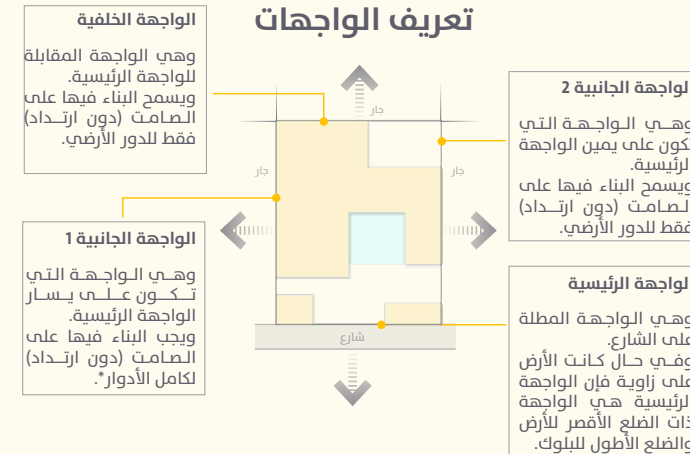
تعريف الواجهات

الواجهة الخلفية

وهي الواجهة المقابلة للواجهة الرئيسية.
ويسمح البناء فيها على الصامت (دون ارتداد) فقط للدور الأرضي.

الواجهة الجانبية 2

وهي الواجهة التي تكون على يمين الواجهة الرئيسية.
ويسمح البناء فيها على الصامت (دون ارتداد) فقط للدور الأرضي.

جار

جار

جار

الواجهة الجانبية 1

وهي الواجهة التي تكون على يسار الواجهة الرئيسية.
ويجب البناء فيها على الصامت (دون ارتداد) لكامل الأدوار*.

الواجهة الرئيسية

وهي الواجهة المطلة على الشارع.
وفي حال كانت الأرض على زاوية فإن الواجهة الرئيسية هي الواجهة ذات الضلع الأقصر للأرض والضلع الأطول للبلوك.

شارع